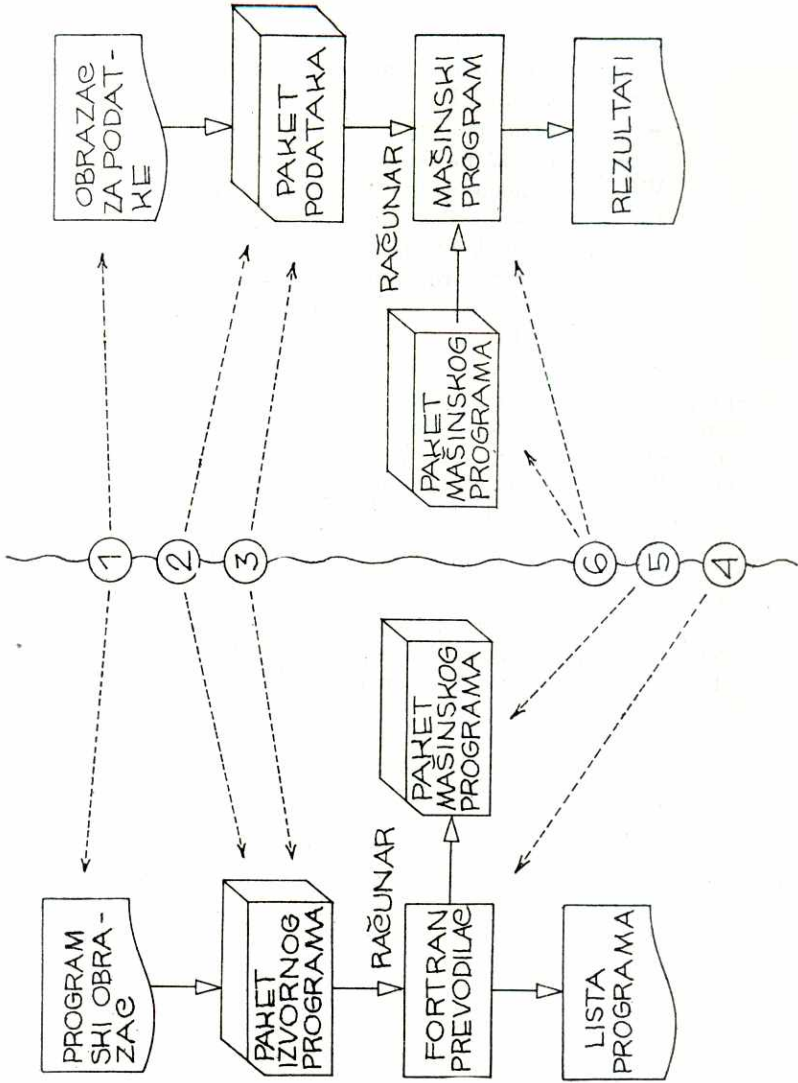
OBRAZAC ZA PODATKE

PAKET PODATAKA

RAČUNAR

MAŠINSKI PROGRAM

REZULTATI

PAKET MAŠINSKOG PROGRAMA

1

2

3

6

5

4

PROGRAMSKI OBRAZAC

PAKET IZVORNOG PROGRAMA

RAČUNAR

FORTRAN PREVODILAC

PAKET MAŠINSKOG PROGRAMA

LISTA PROGRAMA